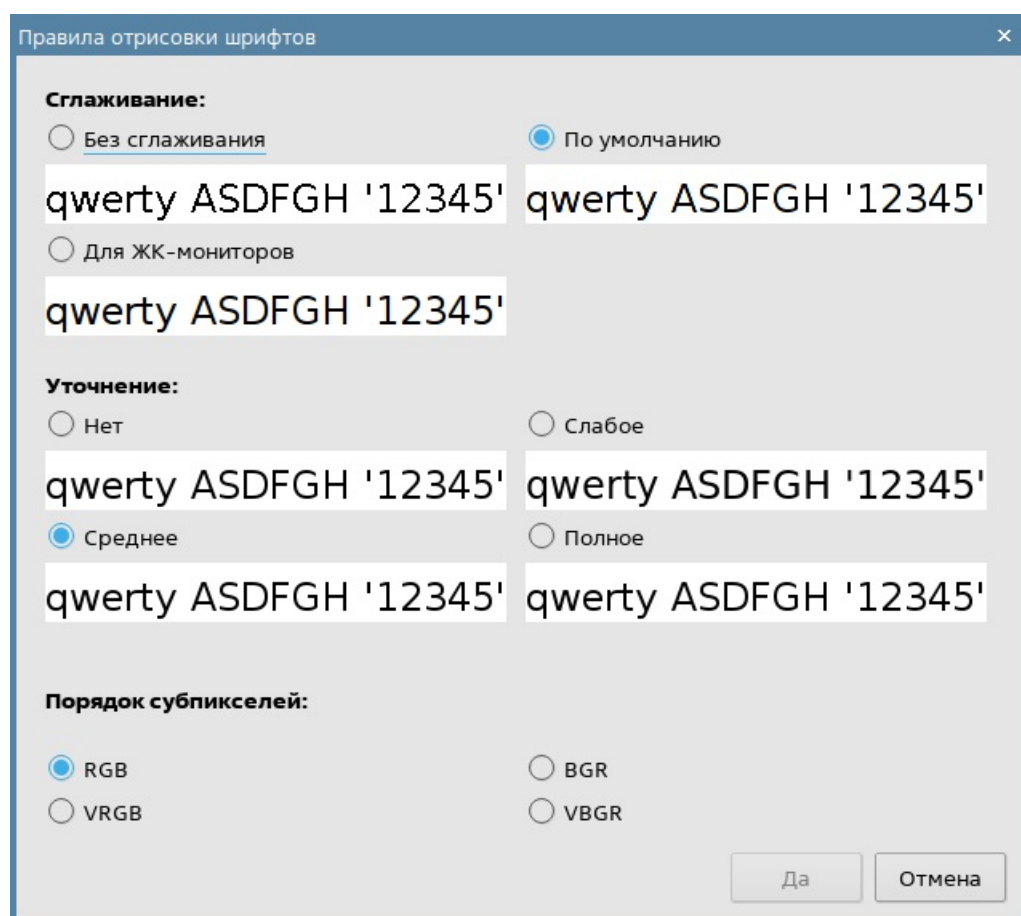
Правила отрисовки шрифтов ×

Сглаживание:

Без сглаживания

qwerty ASDFGH '12345'

По умолчанию

qwerty ASDFGH '12345'

Для ЖК-мониторов

qwerty ASDFGH '12345'

Уточнение:

Нет

qwerty ASDFGH '12345'

Слабое

qwerty ASDFGH '12345'

Среднее

qwerty ASDFGH '12345'

Полное

qwerty ASDFGH '12345'

Порядок субпикселей:

RGB

BGR

VRGB

VBGR

Да

Отмена